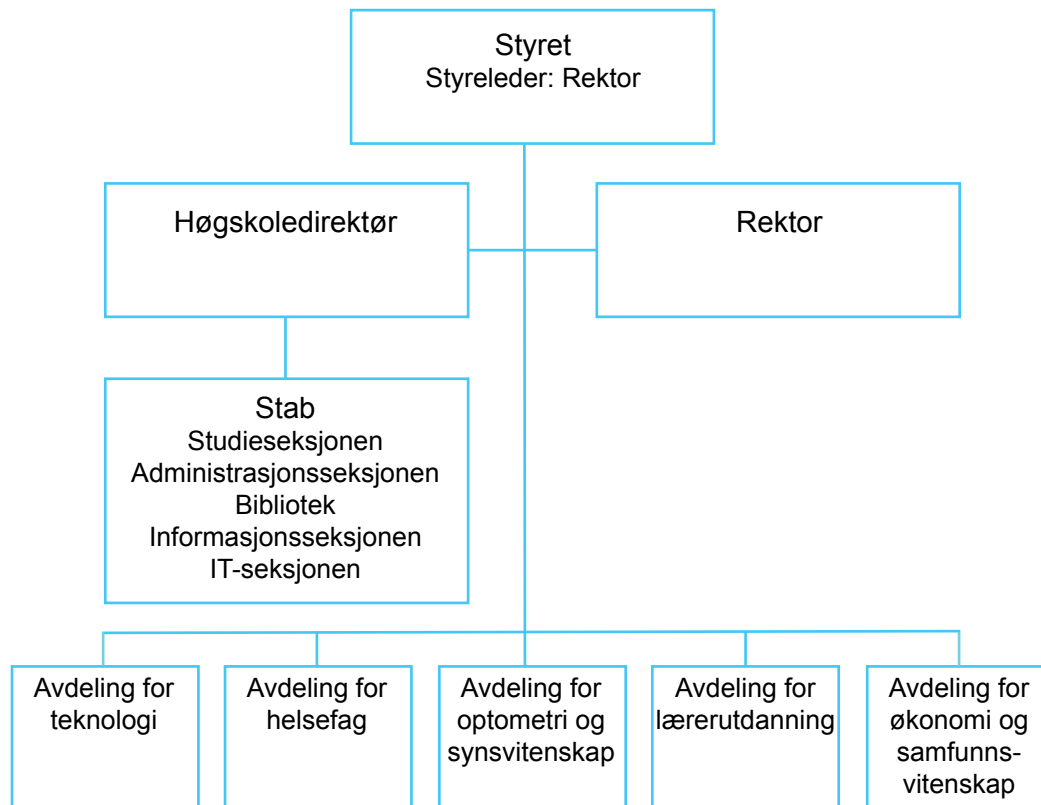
Styret
Styreleder: Rektor

Høgskoledirektør

Rektor

Stab
Studieseksjonen
Administrasjonsseksjonen
Bibliotek
Informasjonsseksjonen
IT-seksjonen

Avdeling for teknologi

Avdeling for helsefag

Avdeling for optometri og synsvitenskap

Avdeling for lærerutdanning

Avdeling for økonomi og samfunns-vitenskap